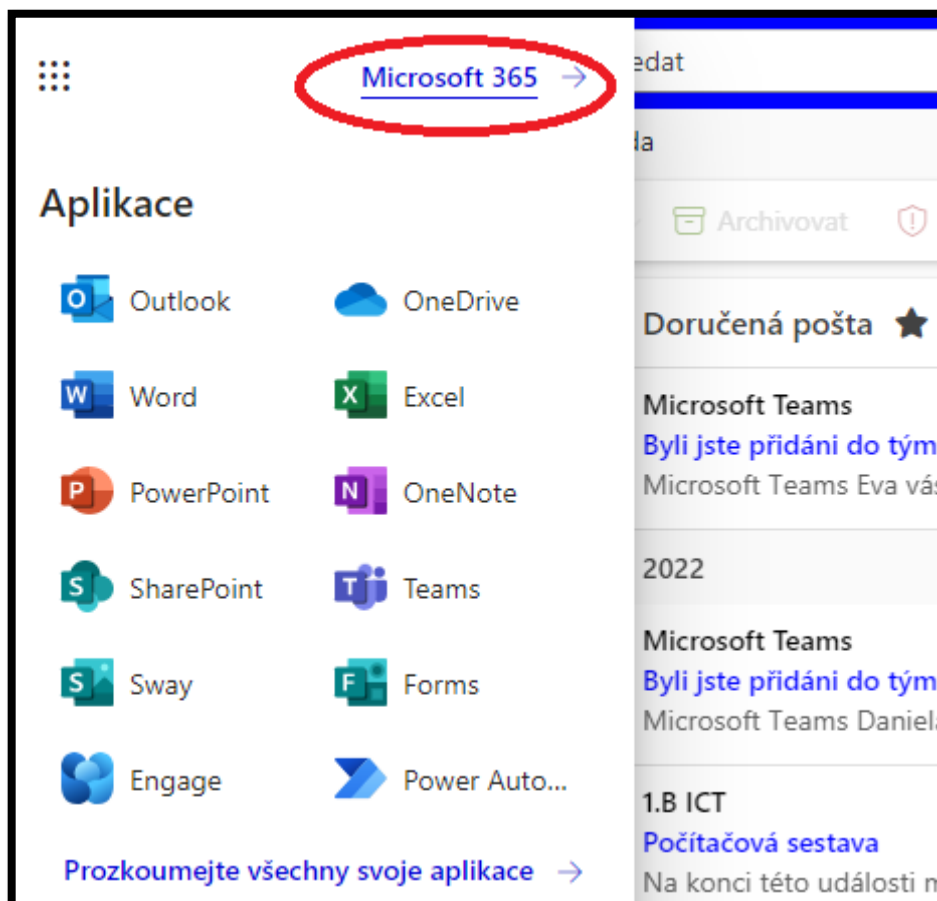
Microsoft 365 →

Aplikace

Outlook
OneDrive
Word
Excel
PowerPoint
OneNote
SharePoint
Teams
Sway
Forms
Engage
Power Auto...

Prozkoumejte všechny svoje aplikace →

edat

da

Archivovat

Doručená pošta

Microsoft Teams
Byli jste přidáni do tým
Microsoft Teams Eva vás

2022

Microsoft Teams
Byli jste přidáni do tým
Microsoft Teams Daniela

1.B ICT
Počítačová sestava
Na konci této události m